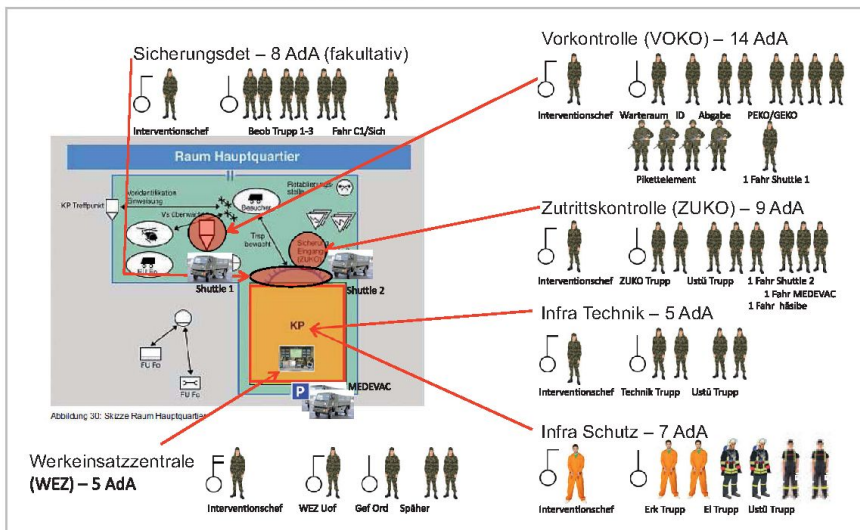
Sicherungsdet – 8 AdA (fakultativ)

Interventionschef Beob Trupp 1-3 Fahr C1/Sich

Vorkontrolle (VOKO) – 14 AdA

Interventionschef Warteraum ID Abgabe PEKO/GEKO

Pikettelement 1 Fahr Shuttle 1

Zutrittskontrolle (ZUKO) – 9 AdA

Interventionschef ZUKO Trupp Ustü Trupp 1 Fahr Shuttle 2 1 Fahr MEDEVAC 1 Fahr häsibe

Infra Technik – 5 AdA

Interventionschef Technik Trupp Ustü Trupp

Infra Schutz – 7 AdA

Interventionschef Erk Trupp El Trupp Ustü Trupp

Raum Hauptquartier

KP Treffpunkt

Voridentifikation Einweisung

Vs Überwachung

Besucher

Parkierungs-stelle

Trsp bewacht

Sicherer Eingang (ZUKO)

Shuttle 1

Shuttle 2

KP

FU Fo

FU Fo

MEDEVAC

P

Abbildung 30: Skizze Raum Hauptquartier

Werkeinsatzzentrale (WEZ) – 5 AdA

Interventionschef WEZ Uof Gef Ord Späher